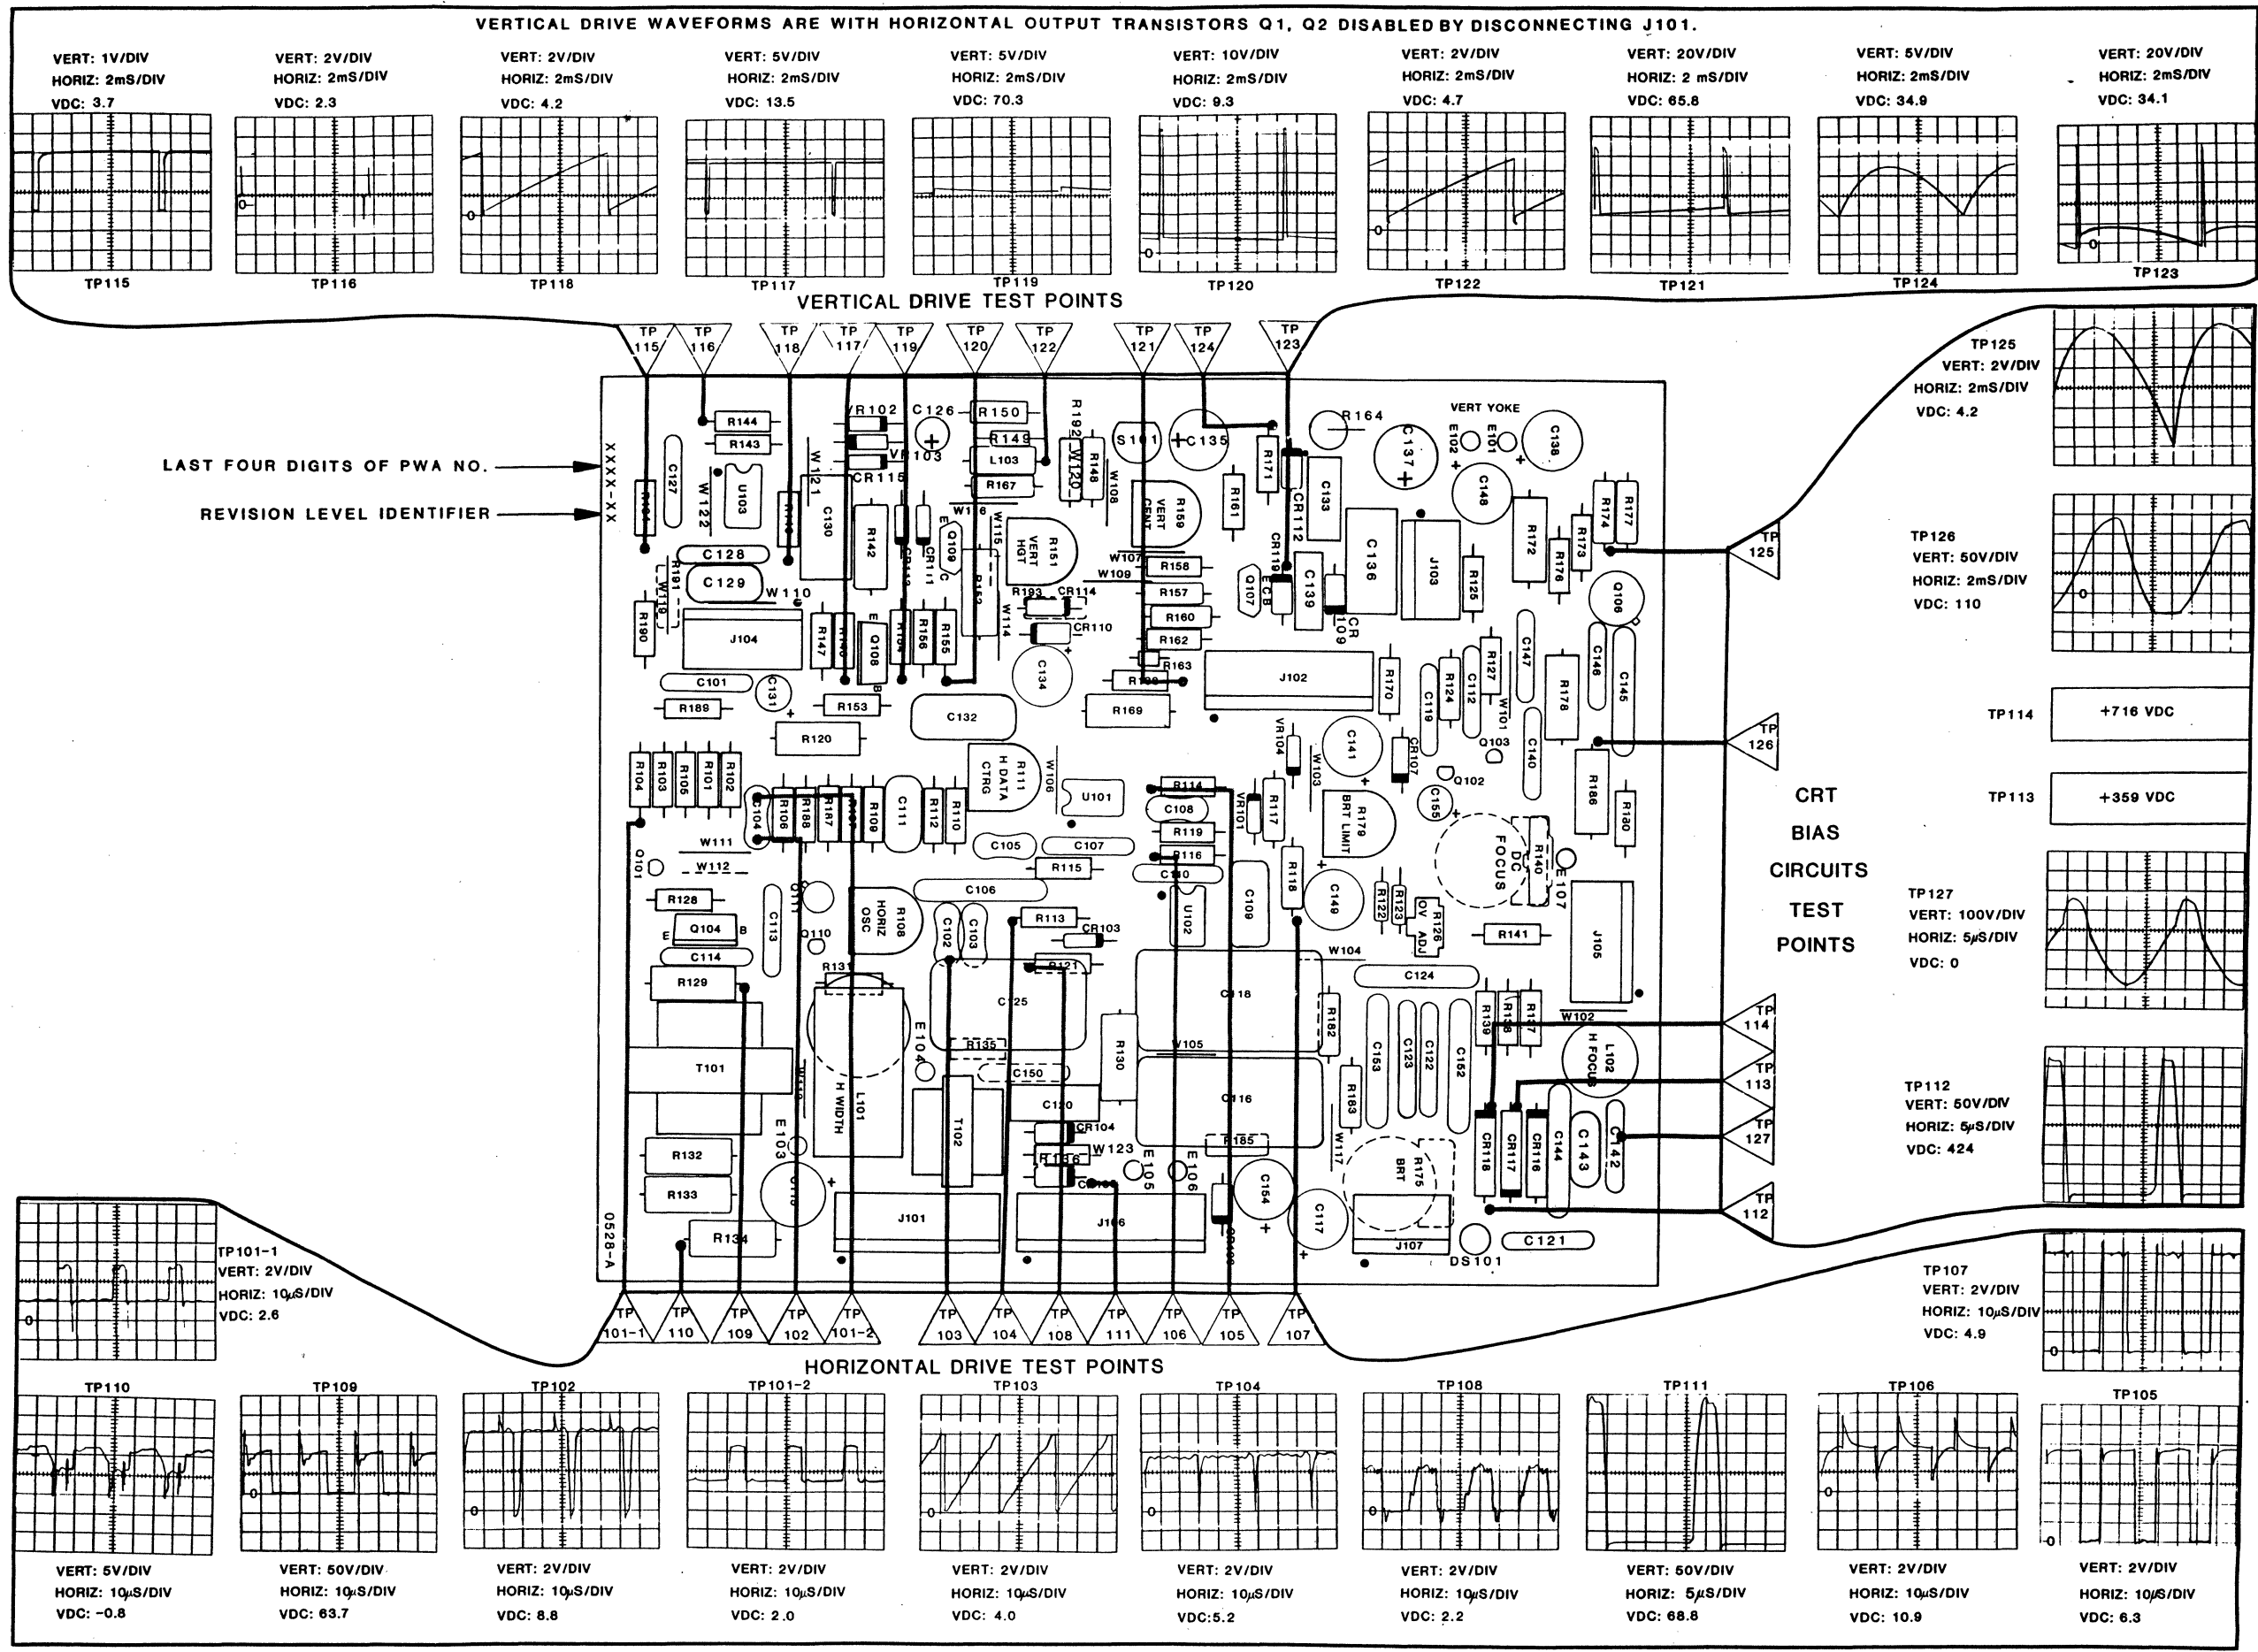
VERTICAL DRIVE WAVEFORMS ARE WITH HORIZONTAL OUTPUT TRANSISTORS Q1, Q2 DISABLED BY DISCONNECTING J101.

VERT: 1V/DIV
HORIZ: 2mS/DIV
VDC: 3.7
TP115

VERT: 2V/DIV
HORIZ: 2mS/DIV
VDC: 2.3
TP116

VERT: 2V/DIV
HORIZ: 2mS/DIV
VDC: 4.2
TP118

VERT: 5V/DIV
HORIZ: 2mS/DIV
VDC: 13.5
TP117

VERT: 5V/DIV
HORIZ: 2mS/DIV
VDC: 70.3
TP119

VERT: 10V/DIV
HORIZ: 2mS/DIV
VDC: 9.3
TP120

VERT: 2V/DIV
HORIZ: 2mS/DIV
VDC: 4.7
TP122

VERT: 20V/DIV
HORIZ: 2 mS/DIV
VDC: 65.8
TP121

VERT: 5V/DIV
HORIZ: 2mS/DIV
VDC: 34.9
TP124

VERT: 20V/DIV
HORIZ: 2mS/DIV
VDC: 34.1
TP123

VERTICAL DRIVE TEST POINTS

TP 115 TP 116 TP 118 TP 117 TP 119 TP 120 TP 122 TP 121 TP 124 TP 123

LAST FOUR DIGITS OF PWA NO.
REVISION LEVEL IDENTIFIER
XXXX-XX

R144 R143 C127 W122 U103 W121 C130 VR102 C126 R150 R149 L103 R167 VR103 CR115 R142 W116 Q109 W115 R192 W120 R148 W108 S101 C135 VERT CENT R159 VERT HGT R151 R164 VERT YOKE E102 E101 C138 C137 C148 R171 CR112 R161 C133 CR119 C136 J103 R172 R174 R177 R173 R176 C128 C129 W110 R191 W119 R190 J104 R147 Q108 R156 R155 W114 R193 CR114 CR110 W107 W109 R158 R157 R160 R162 R163 Q107 C139 CR109 R125 C147 Q106 C146 C145 C101 C131 R189 R153 C132 C134 R169 J102 R170 C119 R124 C112 R127 W101 R178 R120 R104 R103 R105 R101 R102 C104 R106 R188 R187 R109 C111 R112 R110 H DATA CTRG R111 W106 U101 VR104 C141 W103 CR107 Q103 C140 Q102 R186 R180 W111 W112 Q101 C105 C107 R115 R114 C108 R119 R116 C110 VR101 R117 R179 BRT LIMIT C155 R140 DC FOCUS E107 R128 Q104 C114 C113 C111 Q110 HORIZ OSC R108 C106 C102 C103 R113 CR103 R121 U102 C109 R118 C149 R122 R123 R126 OV ADJ R141 J105 W104 C124 R129 R131 C125 C118 R182 R139 R138 R137 W102 H FOCUS L102 T101 H WIDTH L101 E104 R135 C150 R130 W105 C153 C123 C122 C152 E103 T102 C120 CR104 W123 C116 R183 R185 W117 R175 BRT CR118 CR117 CR116 C144 C143 C142 R132 R133 R134 J101 R136 J106 E105 E106 C154 C117 J107 DS101 C121 0528-A

TP125
VERT: 2V/DIV
HORIZ: 2mS/DIV
VDC: 4.2

TP126
VERT: 50V/DIV
HORIZ: 2mS/DIV
VDC: 110

TP114 +716 VDC
TP113 +359 VDC

CRT
BIAS
CIRCUITS
TEST
POINTS

TP127
VERT: 100V/DIV
HORIZ: 5µS/DIV
VDC: 0

TP112
VERT: 50V/DIV
HORIZ: 5µS/DIV
VDC: 424

TP 125 TP 126 TP 114 TP 113 TP 127 TP 112

TP101-1
VERT: 2V/DIV
HORIZ: 10µS/DIV
VDC: 2.6

TP107
VERT: 2V/DIV
HORIZ: 10µS/DIV
VDC: 4.9

TP 101-1 TP 110 TP 109 TP 102 TP 101-2 TP 103 TP 104 TP 108 TP 111 TP 106 TP 105 TP 107

HORIZONTAL DRIVE TEST POINTS

TP110
VERT: 5V/DIV
HORIZ: 10µS/DIV
VDC: -0.8

TP109
VERT: 50V/DIV
HORIZ: 10µS/DIV
VDC: 63.7

TP102
VERT: 2V/DIV
HORIZ: 10µS/DIV
VDC: 8.8

TP101-2
VERT: 2V/DIV
HORIZ: 10µS/DIV
VDC: 2.0

TP103
VERT: 2V/DIV
HORIZ: 10µS/DIV
VDC: 4.0

TP104
VERT: 2V/DIV
HORIZ: 10µS/DIV
VDC:5.2

TP108
VERT: 2V/DIV
HORIZ: 10µS/DIV
VDC: 2.2

TP111
VERT: 50V/DIV
HORIZ: 5µS/DIV
VDC: 68.8

TP106
VERT: 2V/DIV
HORIZ: 10µS/DIV
VDC: 10.9

TP105
VERT: 2V/DIV
HORIZ: 10µS/DIV
VDC: 6.3